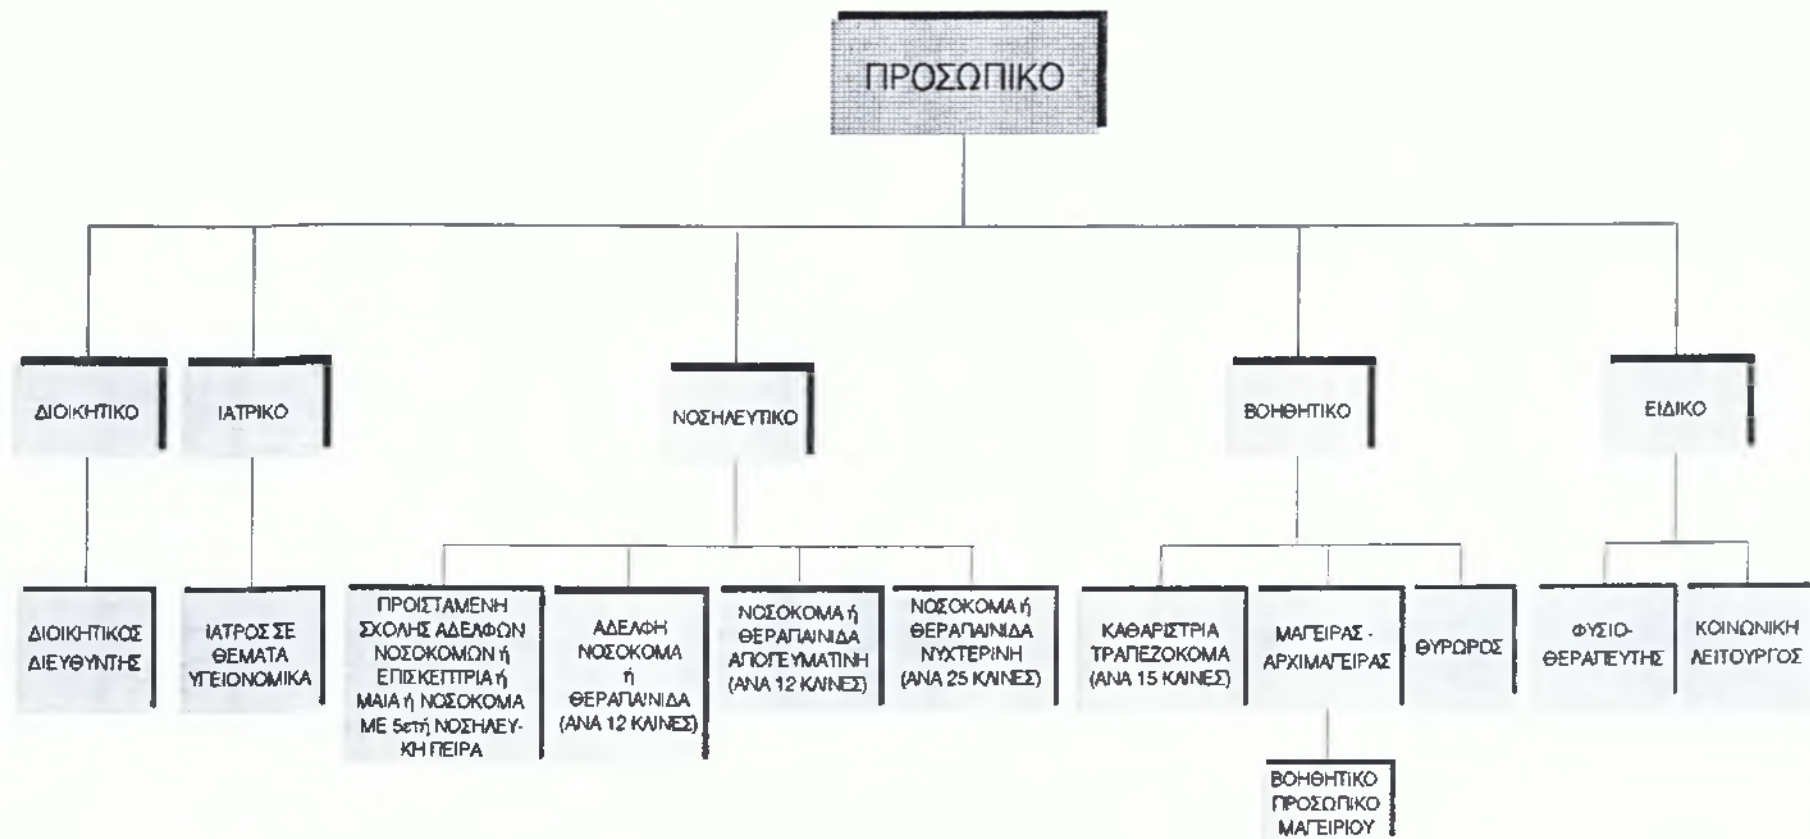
ΠΡΟΣΩΠΙΚΟ

ΔΙΟΙΚΗΤΙΚΟ

ΙΑΤΡΙΚΟ

ΝΟΣΗΛΕΥΤΙΚΟ

ΒΟΗΘΗΤΙΚΟ

ΕΙΔΙΚΟ

ΔΙΟΙΚΗΤΙΚΟΣ ΔΙΕΥΘΥΝΤΗΣ

ΙΑΤΡΟΣ ΣΕ ΘΕΜΑΤΑ ΥΓΕΙΟΝΟΜΙΚΑ

ΠΡΟΙΣΤΑΜΕΝΗ ΣΧΟΛΗΣ ΑΔΕΛΦΩΝ ΝΟΣΟΚΟΜΩΝ ή ΕΠΙΣΚΕΠΤΡΙΑ ή ΜΑΙΑ ή ΝΟΣΟΚΟΜΑ ΜΕ 5ετή ΝΟΣΗΛΕΥΚΗ ΠΕΙΡΑ

ΑΔΕΛΦΗ ΝΟΣΟΚΟΜΑ ή ΘΕΡΑΠΑΙΝΙΔΑ (ΑΝΑ 12 ΚΛΙΝΕΣ)

ΝΟΣΟΚΟΜΑ ή ΘΕΡΑΠΑΙΝΙΔΑ ΑΠΟΓΕΥΜΑΤΙΝΗ (ΑΝΑ 12 ΚΛΙΝΕΣ)

ΝΟΣΟΚΟΜΑ ή ΘΕΡΑΠΑΙΝΙΔΑ ΝΥΧΤΕΡΙΝΗ (ΑΝΑ 25 ΚΛΙΝΕΣ)

ΚΑΘΑΡΙΣΤΡΙΑ ΤΡΑΠΕΖΟΚΟΜΑ (ΑΝΑ 15 ΚΛΙΝΕΣ)

ΜΑΓΕΙΡΑΣ - ΑΡΧΙΜΑΓΕΙΡΑΣ

ΘΥΡΩΡΟΣ

ΒΟΗΘΗΤΙΚΟ ΠΡΟΣΩΠΙΚΟ ΜΑΓΕΙΡΙΟΥ

ΦΥΣΙΟΘΕΡΑΠΕΥΤΗΣ

ΚΟΙΝΩΝΙΚΗ ΛΕΙΤΟΥΡΓΟΣ